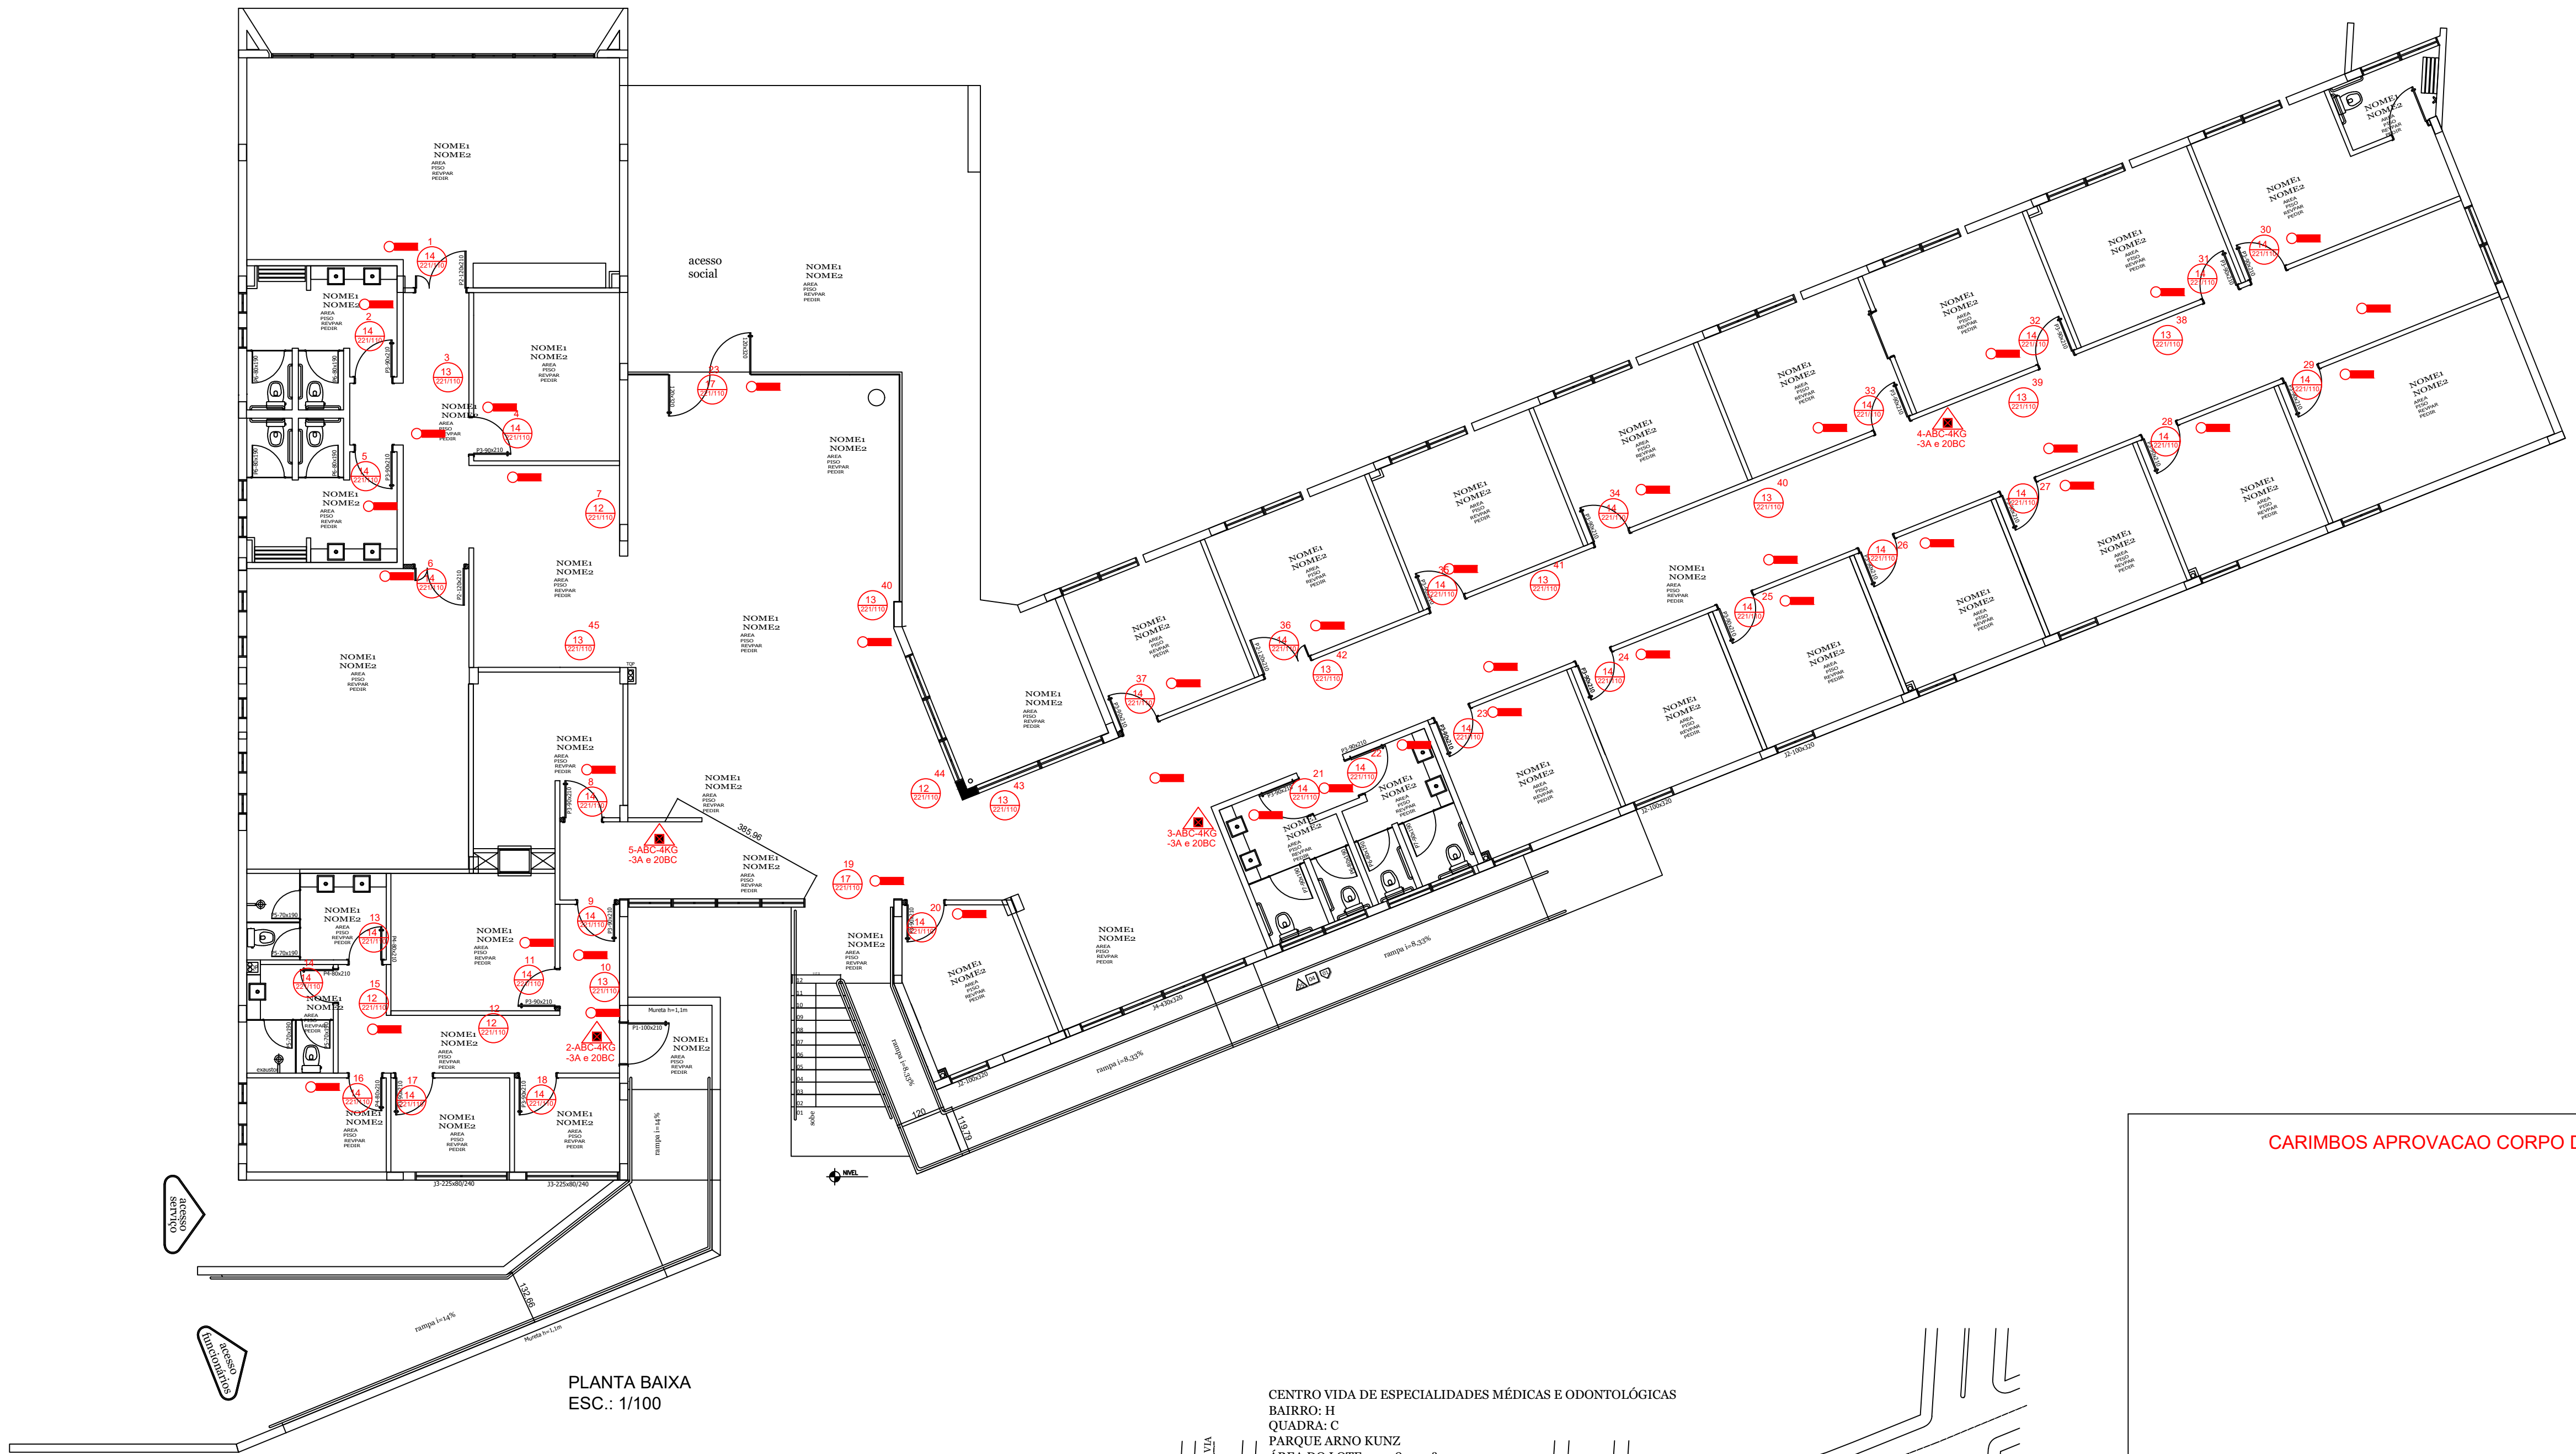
NOME1
NOME2
AREA
PISO
REVPAR
PEDIR

acesso social

1
14
221/110

2
14
221/110

3
13
221/110

4
14
221/110

5
14
221/110

6
14
221/110

7
12
221/110

8
14
221/110

9
14
221/110

10
13
221/110

11
14
221/110

12
12
221/110

13
14
221/110

14
14
221/110

15
12
221/110

16
14
221/110

17
14
221/110

18
14
221/110

19
17
221/110

20
14
221/110

21
14
221/110

22
14
221/110

23
14
221/110

24
14
221/110

25
14
221/110

26
14
221/110

27
14
221/110

28
14
221/110

29
14
221/110

30
14
221/110

31
14
221/110

32
14
221/110

33
14
221/110

34
14
221/110

35
14
221/110

36
14
221/110

37
14
221/110

38
13
221/110

39
13
221/110

40
13
221/110

41
13
221/110

42
13
221/110

43
13
221/110

44
12
221/110

45
13
221/110

1-ABC-4KG
-3A e 20BC

2-ABC-4KG
-3A e 20BC

3-ABC-4KG
-3A e 20BC

4-ABC-4KG
-3A e 20BC

5-ABC-4KG
-3A e 20BC

385,96

P3-90x210

P2-120x210

P1-100x210

P4-80x210

P5-70x190

J3-225x80/240

J3-225x80/240

J2-100x320

J4-430x220

Mureta h=1,1m

rampa i=14%

rampa i=8,33%

rampa i=8,33%

rampa i=8,33%

120

119,79

132,66

sobe

NIVEL

exaustor

acesso serviço

acesso funcionários

PLANTA BAIXA
ESC.: 1/100

CENTRO VIDA DE ESPECIALIDADES MÉDICAS E ODONTOLÓGICAS
BAIRRO: H
QUADRA: C
PARQUE ARNO KUNZ
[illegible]

CARIMBOS APROVACAO CORPO D